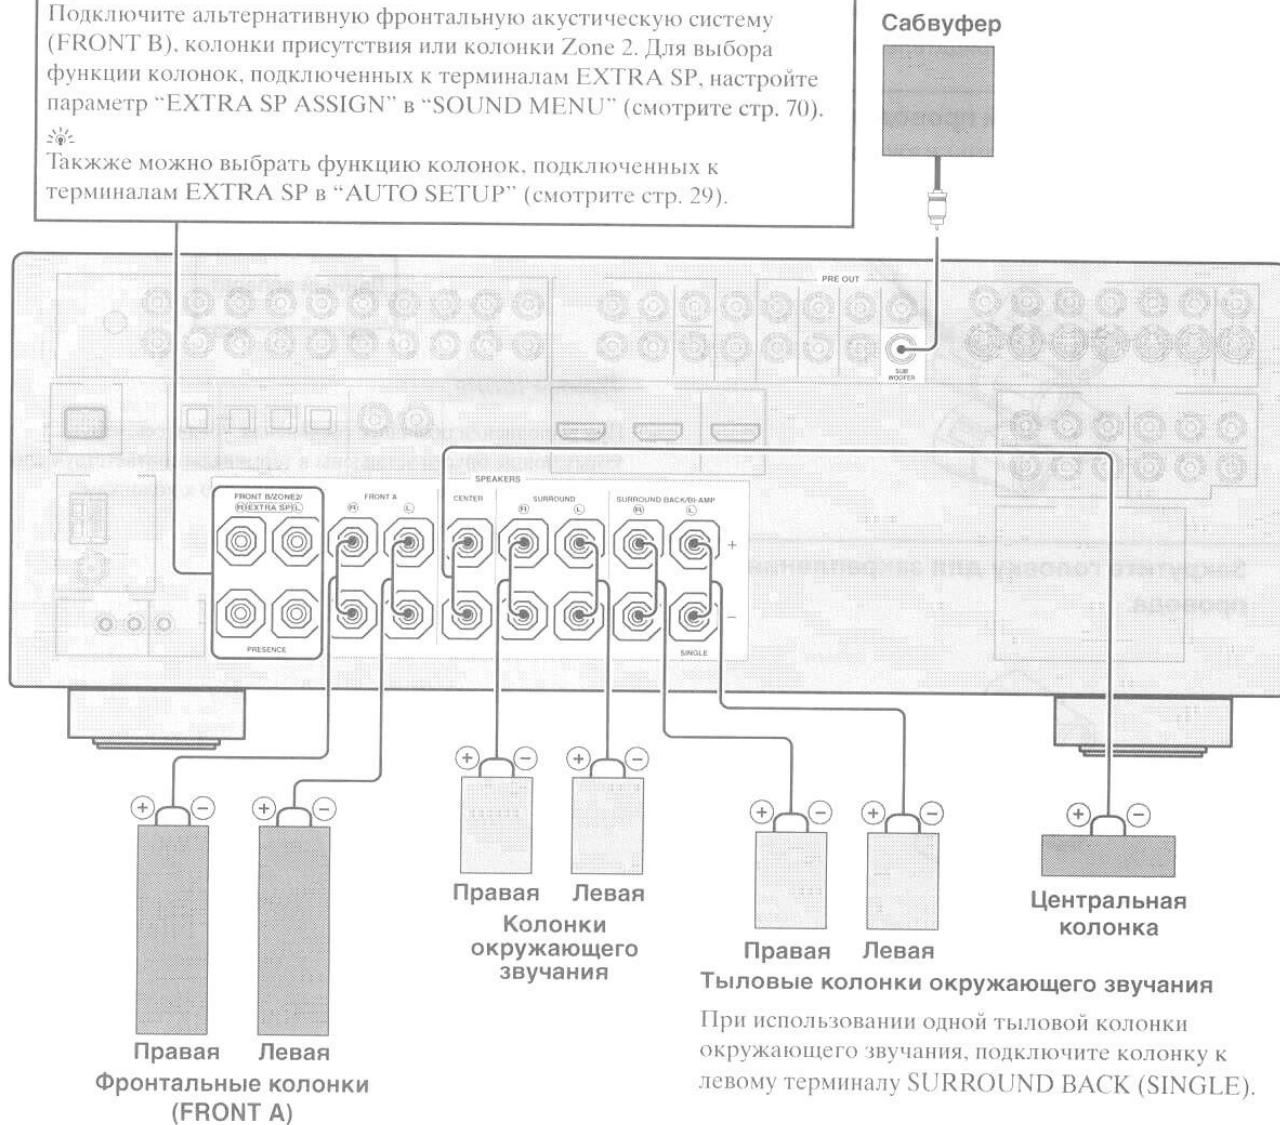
Подключите альтернативную фронтальную акустическую систему (FRONT B), колонки присутствия или колонки Zone 2. Для выбора функции колонок, подключенных к терминалам EXTRA SP, настройте параметр "EXTRA SP ASSIGN" в "SOUND MENU" (смотрите стр. 70).

Также можно выбрать функцию колонок, подключенных к терминалам EXTRA SP в "AUTO SETUP" (смотрите стр. 29).

Сабвуфер

PRE OUT

SUB WOOFER

SPEAKERS

FRONT B/ZONE2/ R EXTRA SP L

FRONT A

R L

CENTER

SURROUND

R L

SURROUND BACK/BI-AMP

R L

+

−

PRESENCE

SINGLE

Правая Левая
Фронтальные колонки (FRONT A)

Правая Левая
Колонки окружающего звучания

Правая Левая
Тыловые колонки окружающего звучания

При использовании одной тыловой колонки окружающего звучания, подключите колонку к левому терминалу SURROUND BACK (SINGLE).

Центральная колонка